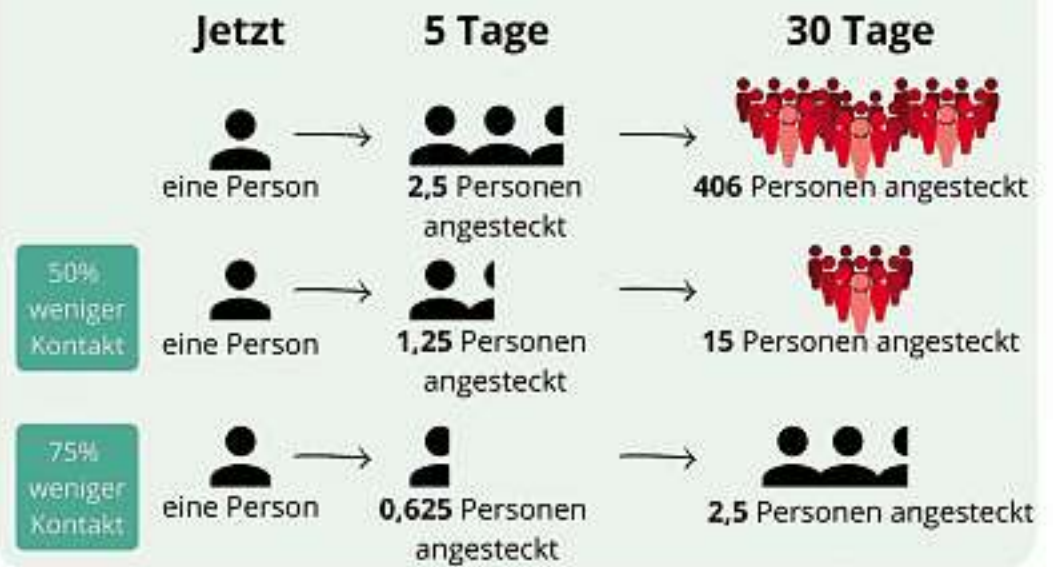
| | Jetzt | 5 Tage | 30 Tage |
|---|---|---|---|
| | eine Person | **2,5** Personen angesteckt | **406** Personen angesteckt |
| 50% weniger Kontakt | eine Person | **1,25** Personen angesteckt | **15** Personen angesteckt |
| 75% weniger Kontakt | eine Person | **0,625** Personen angesteckt | **2,5** Personen angesteckt |